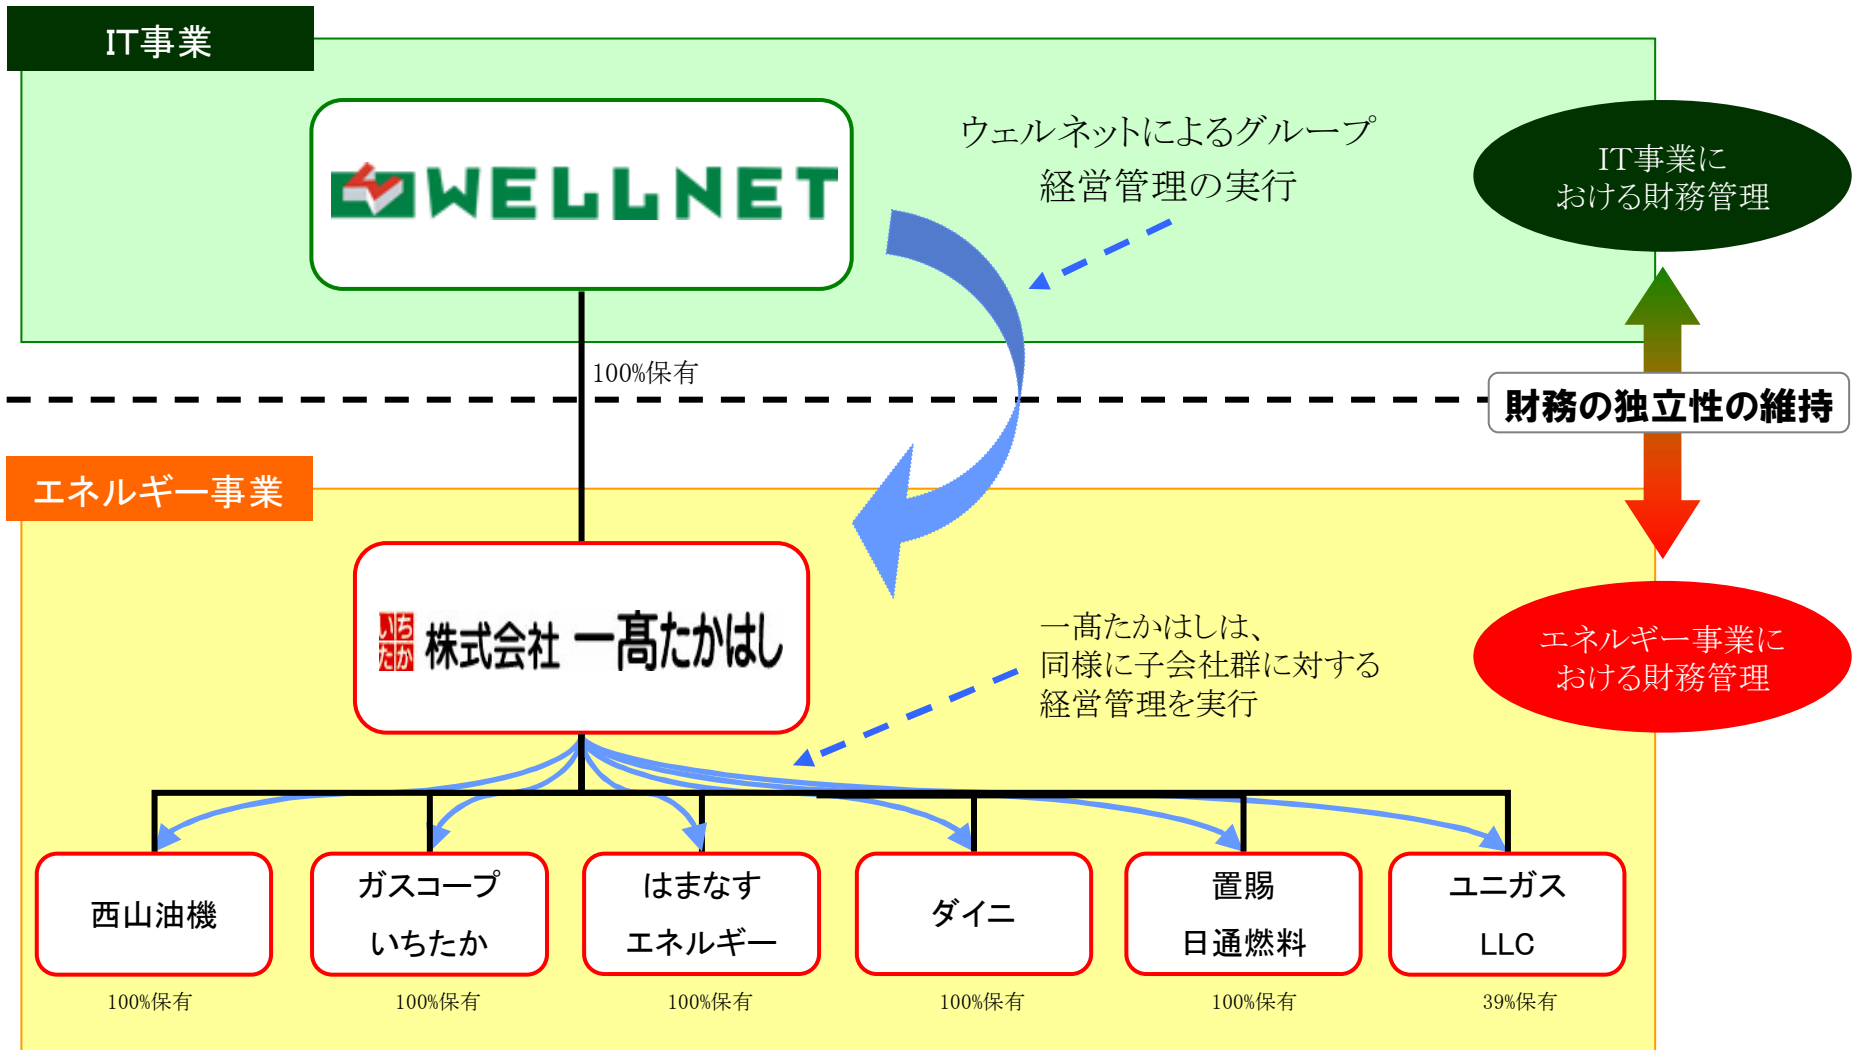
IT事業

WELLNET

ウェルネットによるグループ経営管理の実行

IT事業における財務管理

100%保有

財務の独立性の維持

エネルギー事業

いちたか 株式会社 一髙たかはし

一髙たかはしは、同様に子会社群に対する経営管理を実行

エネルギー事業における財務管理

西山油機
100%保有

ガスコープいちたか
100%保有

はまなすエネルギー
100%保有

ダイニ
100%保有

置賜日通燃料
100%保有

ユニガスLLC
39%保有